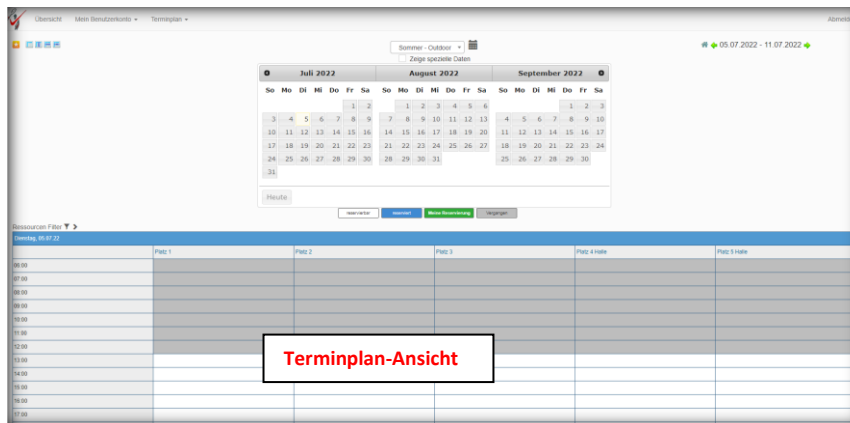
Übersicht Mein Benutzerkonto ▾ Terminplan ▾

Abmeld

Sommer - Outdoor ▾

Zeige spezielle Daten

05.07.2022 - 11.07.2022

| Juli 2022 | | | | | | |
|---|---|---|---|---|---|---|
| So | Mo | Di | Mi | Do | Fr | Sa |
| | | | | | 1 | 2 |
| 3 | 4 | 5 | 6 | 7 | 8 | 9 |
| 10 | 11 | 12 | 13 | 14 | 15 | 16 |
| 17 | 18 | 19 | 20 | 21 | 22 | 23 |
| 24 | 25 | 26 | 27 | 28 | 29 | 30 |
| 31 | | | | | | |

| August 2022 | | | | | | |
|---|---|---|---|---|---|---|
| So | Mo | Di | Mi | Do | Fr | Sa |
| | 1 | 2 | 3 | 4 | 5 | 6 |
| 7 | 8 | 9 | 10 | 11 | 12 | 13 |
| 14 | 15 | 16 | 17 | 18 | 19 | 20 |
| 21 | 22 | 23 | 24 | 25 | 26 | 27 |
| 28 | 29 | 30 | 31 | | | |

| September 2022 | | | | | | |
|---|---|---|---|---|---|---|
| So | Mo | Di | Mi | Do | Fr | Sa |
| | | | | 1 | 2 | 3 |
| 4 | 5 | 6 | 7 | 8 | 9 | 10 |
| 11 | 12 | 13 | 14 | 15 | 16 | 17 |
| 18 | 19 | 20 | 21 | 22 | 23 | 24 |
| 25 | 26 | 27 | 28 | 29 | 30 | |

Heute

reserviert reserviert Meine Reservierung Vergangen

Ressourcen Filter

Dienstag, 05.07.22

| | Platz 1 | Platz 2 | Platz 3 | Platz 4 Halle | Platz 5 Halle |
|---|---|---|---|---|---|
| 06:00 | | | | | |
| 07:00 | | | | | |
| 08:00 | | | | | |
| 09:00 | | | | | |
| 10:00 | | | | | |
| 11:00 | | | | | |
| 12:00 | | | | | |
| 13:00 | | | | | |
| 14:00 | | | | | |
| 15:00 | | | | | |
| 16:00 | | | | | |
| 17:00 | | | | | |

Terminplan-Ansicht